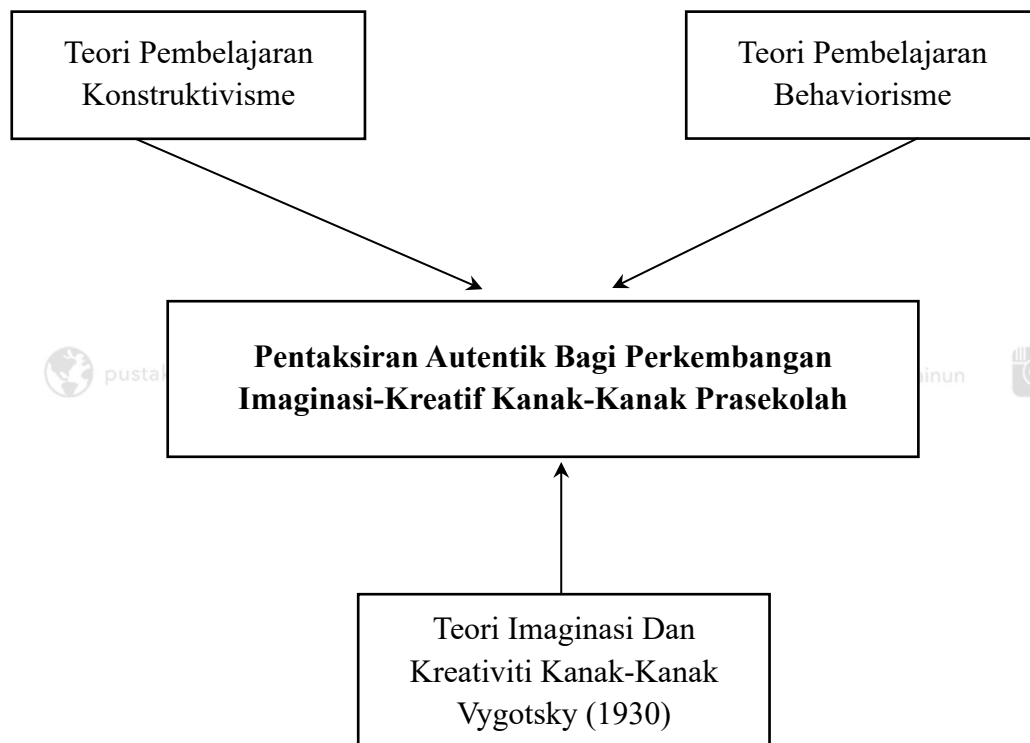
Teori Pembelajaran Konstruktivisme

Teori Pembelajaran Behaviorisme

pustak

**Pentaksiran Autentik Bagi Perkembangan Imaginasi-Kreatif Kanak-Kanak Prasekolah**

inun

Teori Imaginasi Dan Kreativiti Kanak-Kanak Vygotsky (1930)